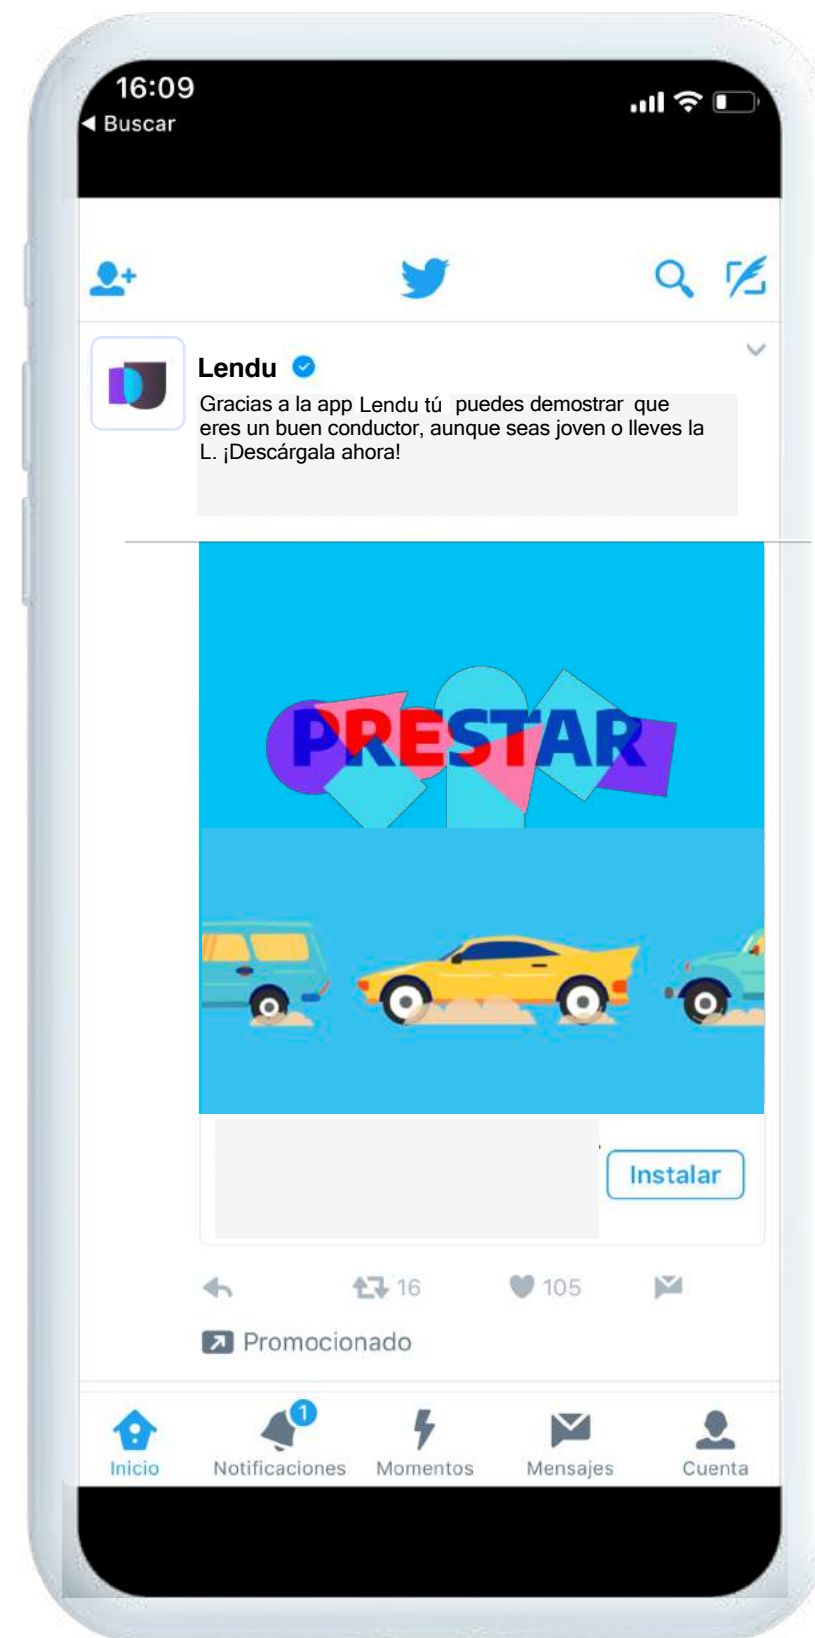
16:09
◀ Buscar

Lendu

Gracias a la app Lendu tú puedes demostrar que eres un buen conductor, aunque seas joven o lleves la L. ¡Descárgala ahora!

PRESTAR

Instalar

16 105

Promocionado

Inicio Notificaciones 1 Momentos Mensajes Cuenta